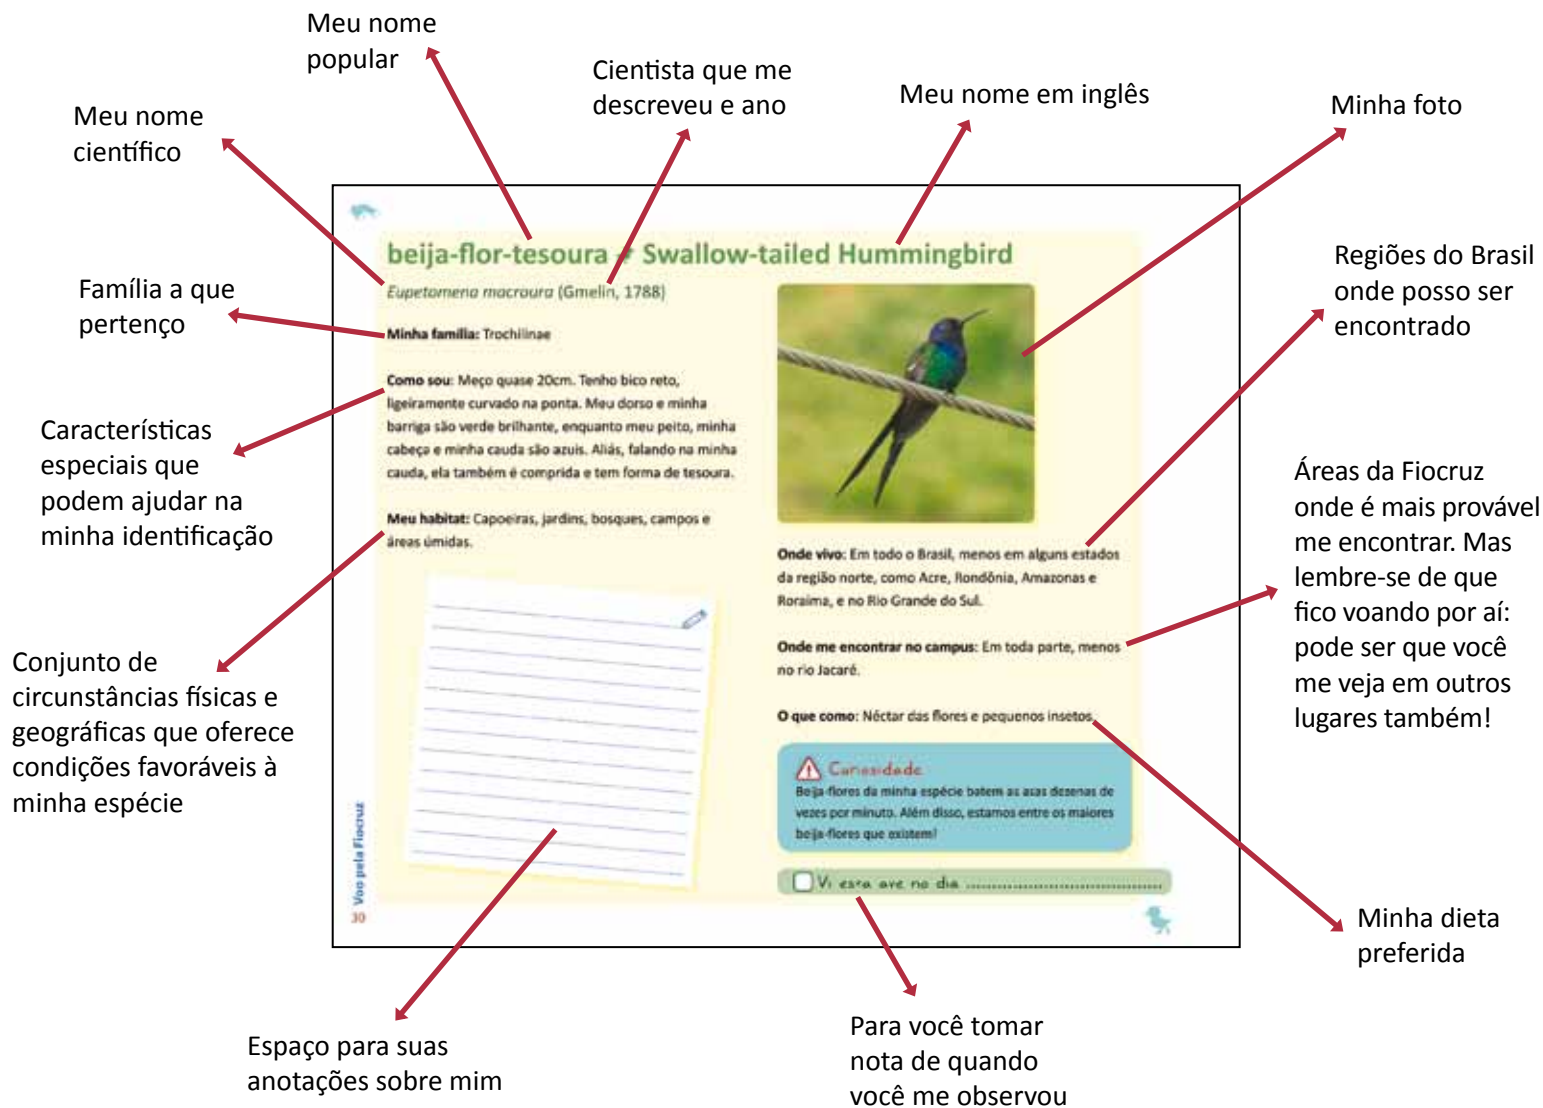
Meu nome popular

Cientista que me descreveu e ano

Meu nome em inglês

Minha foto

Meu nome científico

Família a que pertenço

Características especiais que podem ajudar na minha identificação

Conjunto de circunstâncias físicas e geográficas que oferece condições favoráveis à minha espécie

Regiões do Brasil onde posso ser encontrado

Áreas da Fiocruz onde é mais provável me encontrar. Mas lembre-se de que fico voando por aí: pode ser que você me veja em outros lugares também!

beija-flor-tesoura • Swallow-tailed Hummingbird

*Eupetomena macroura* (Gmelin, 1788)

**Minha família:** Trochilinae

**Como sou:** Meço quase 20cm. Tenho bico reto, ligeiramente curvado na ponta. Meu dorso e minha barriga são verde brilhante, enquanto meu peito, minha cabeça e minha cauda são azuis. Aliás, falando na minha cauda, ela também é comprida e tem forma de tesoura.

**Meu habitat:** Capoeiras, jardins, bosques, campos e áreas úmidas.

**Onde vivo:** Em todo o Brasil, menos em alguns estados da região norte, como Acre, Rondônia, Amazonas e Roraima, e no Rio Grande do Sul.

**Onde me encontrar no campus:** Em toda parte, menos no rio Jacaré.

**O que como:** Néctar das flores e pequenos insetos.

Curiosidade
Beija-flores da minha espécie batem as asas dezenas de vezes por minuto. Além disso, estamos entre os maiores beija-flores que existem!

Vi esta ave no dia ..............................

Voo pela Fiocruz
30

Minha dieta preferida

Espaço para suas anotações sobre mim

Para você tomar nota de quando você me observou